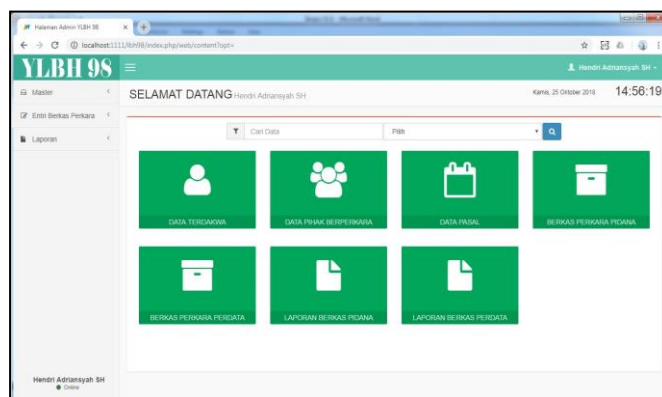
Halaman Admin YLBH 98

localhost:1111/lbh98/index.php/web/content?opt=

YLBH 98

Hendri Adriansyah SH

Master

Entri Berkas Perkara

Laporan

SELAMAT DATANG Hendri Adriansyah SH

Kamis, 25 Oktober 2018 14:56:19

Cari Data

Pilih

DATA TERDAKWA

DATA PIHAK BERPERKARA

DATA PASAL

BERKAS PERKARA PIDANA

BERKAS PERKARA PERDATA

LAPORAN BERKAS PIDANA

LAPORAN BERKAS PERDATA

Hendri Adriansyah SH
Online